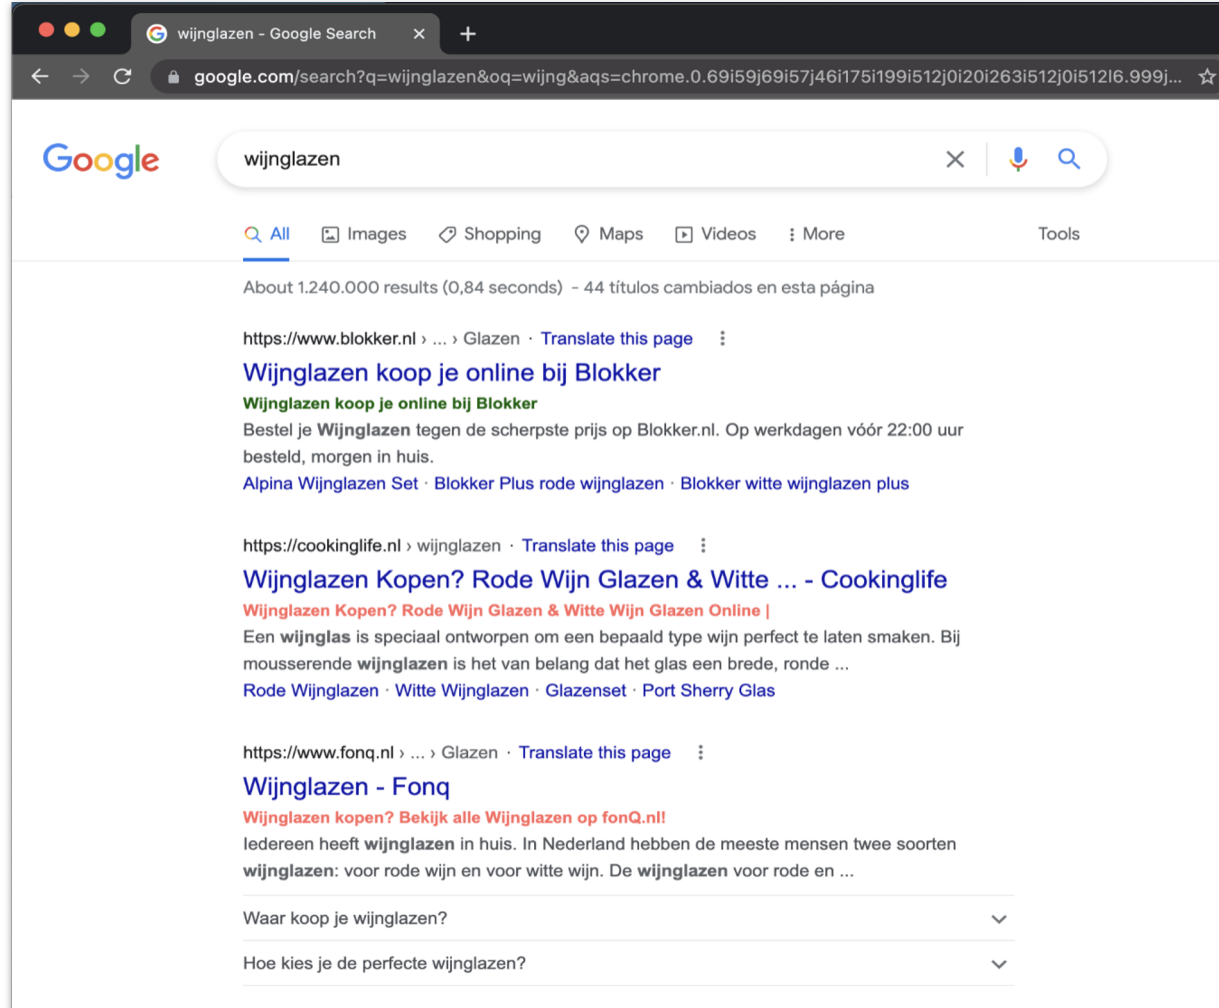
wijnglazen - Google Search

google.com/search?q=wijnglazen&oq=wijng&aqs=chrome.0.69i59j69i57j46i175i199i512j0i20i263i512j0i512l6.999j...

Google

wijnglazen

All Images Shopping Maps Videos More Tools

About 1.240.000 results (0,84 seconds) - 44 títulos cambiados en esta página

https://www.blokker.nl › ... › Glazen · Translate this page

Wijnglazen koop je online bij Blokker

Wijnglazen koop je online bij Blokker

Bestel je Wijnglazen tegen de scherpste prijs op Blokker.nl. Op werkdagen vóór 22:00 uur besteld, morgen in huis.

Alpina Wijnglazen Set · Blokker Plus rode wijnglazen · Blokker witte wijnglazen plus

https://cookinglife.nl › wijnglazen · Translate this page

Wijnglazen Kopen? Rode Wijn Glazen & Witte ... - Cookinglife

Wijnglazen Kopen? Rode Wijn Glazen & Witte Wijn Glazen Online |

Een wijnglas is speciaal ontworpen om een bepaald type wijn perfect te laten smaken. Bij mousserende wijnglazen is het van belang dat het glas een brede, ronde ...

Rode Wijnglazen · Witte Wijnglazen · Glazenset · Port Sherry Glas

https://www.fonq.nl › ... › Glazen · Translate this page

Wijnglazen - Fonq

Wijnglazen kopen? Bekijk alle Wijnglazen op fonQ.nl!

Iedereen heeft wijnglazen in huis. In Nederland hebben de meeste mensen twee soorten wijnglazen: voor rode wijn en voor witte wijn. De wijnglazen voor rode en ...

Waar koop je wijnglazen?

Hoe kies je de perfecte wijnglazen?